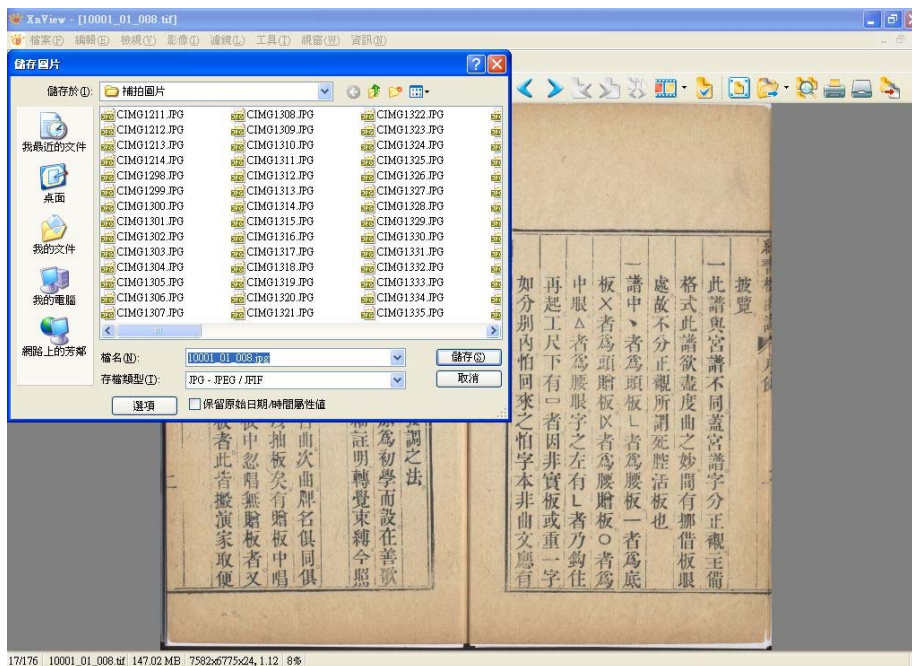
XnView - [10001_01_008.tif]
檔案(F) 編輯(E) 檢視(V) 影像(I) 濾鏡(L) 工具(T) 視窗(W) 資訊(N)

儲存圖片
儲存於(I): 補拍圖片
我最近的文件
桌面
我的文件
我的電腦
網路上的芳鄰

CIMG1211.JPG
CIMG1212.JPG
CIMG1213.JPG
CIMG1214.JPG
CIMG1298.JPG
CIMG1299.JPG
CIMG1300.JPG
CIMG1301.JPG
CIMG1302.JPG
CIMG1303.JPG
CIMG1304.JPG
CIMG1305.JPG
CIMG1306.JPG
CIMG1307.JPG
CIMG1308.JPG
CIMG1309.JPG
CIMG1310.JPG
CIMG1311.JPG
CIMG1312.JPG
CIMG1313.JPG
CIMG1314.JPG
CIMG1315.JPG
CIMG1316.JPG
CIMG1317.JPG
CIMG1318.JPG
CIMG1319.JPG
CIMG1320.JPG
CIMG1321.JPG
CIMG1322.JPG
CIMG1323.JPG
CIMG1324.JPG
CIMG1325.JPG
CIMG1326.JPG
CIMG1327.JPG
CIMG1328.JPG
CIMG1329.JPG
CIMG1330.JPG
CIMG1331.JPG
CIMG1332.JPG
CIMG1333.JPG
CIMG1334.JPG
CIMG1335.JPG

檔名(N): 10001_01_008.jpg
儲存(S)
存檔類型(T): JPG - JPEG / JFIF
取消
選項
保留原始日期/時間屬性值

披覽
一此譜與宮譜不同蓋宮譜字分正襯主備
格式此譜欲盡度曲之妙間有挪借板眼
處故不分正襯所謂死腔活板也
一譜中丶者為頭板乚者為腰板一者為底
板㐅者為頭贈板㐅者為腰贈板○者為
中眼△者為腰眼字之左有乚者乃約住
再起工尺下有□者因非實板或重一字
加分別內怕同來之怕字本非曲文應有

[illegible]調之出
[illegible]為初學而設在善
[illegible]註明轉覺束縛今照
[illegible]曲次曲牌名俱同俱
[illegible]抽板矣有贈板中唱
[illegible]中忽唱無贈板者又
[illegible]者此皆搬演家取便

17/176 10001_01_008.tif 147.02 MB 7582x6775x24, 1.12 8%